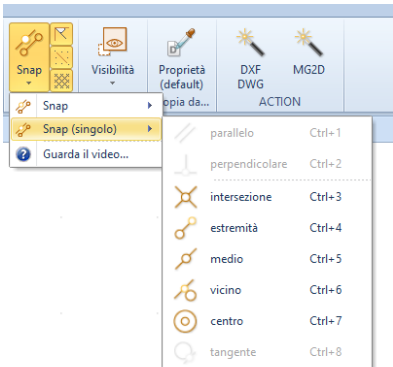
Snap

Visibilità

Proprietà (default)

opia da...

DXF DWG

MG2D

ACTION

Snap

Snap (singolo)

Guarda il video...

parallelo Ctrl+1

perpendicolare Ctrl+2

intersezione Ctrl+3

estremità Ctrl+4

medio Ctrl+5

vicino Ctrl+6

centro Ctrl+7

tangente Ctrl+8